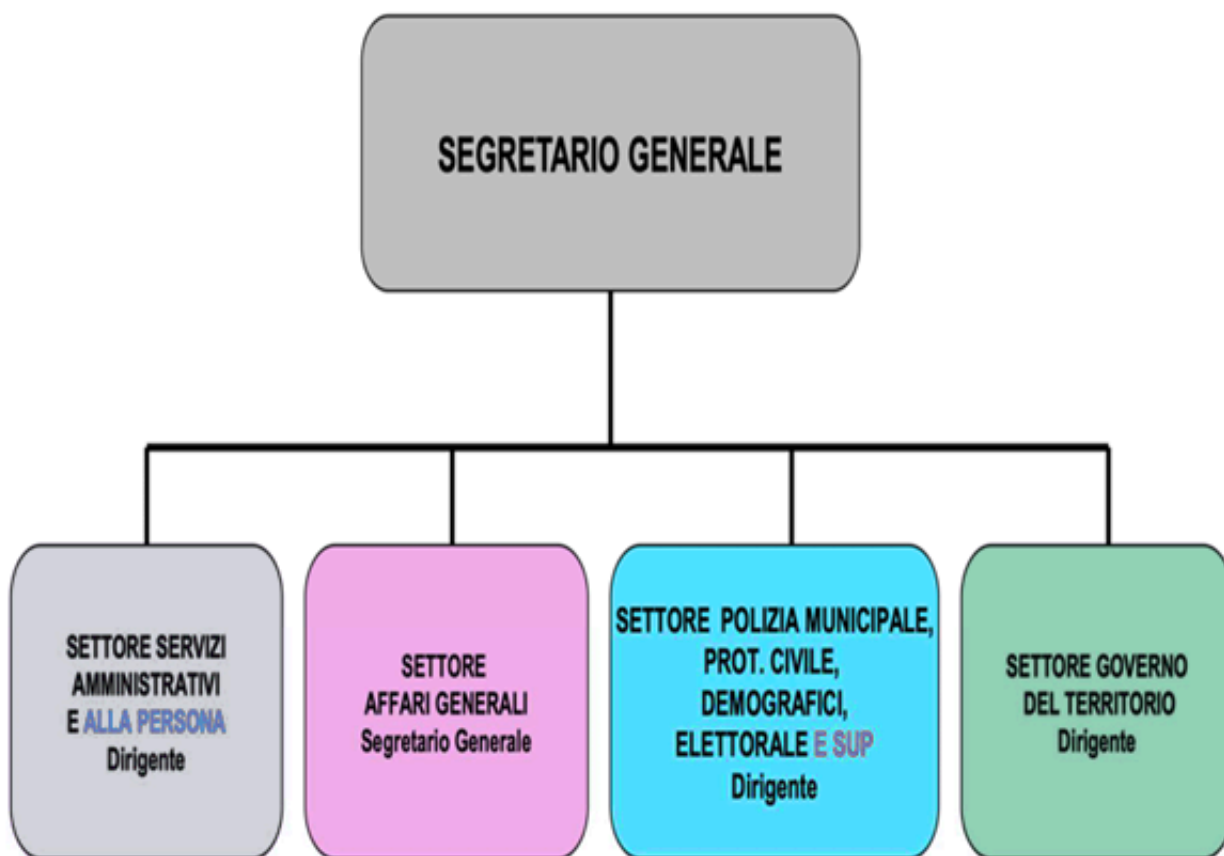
SEGRETARIO GENERALE

SETTORE SERVIZI AMMINISTRATIVI E ALLA PERSONA
Dirigente

SETTORE AFFARI GENERALI
Segretario Generale

SETTORE POLIZIA MUNICIPALE, PROT. CIVILE, DEMOGRAFICI, ELETTORALE E SUP
Dirigente

SETTORE GOVERNO DEL TERRITORIO
Dirigente